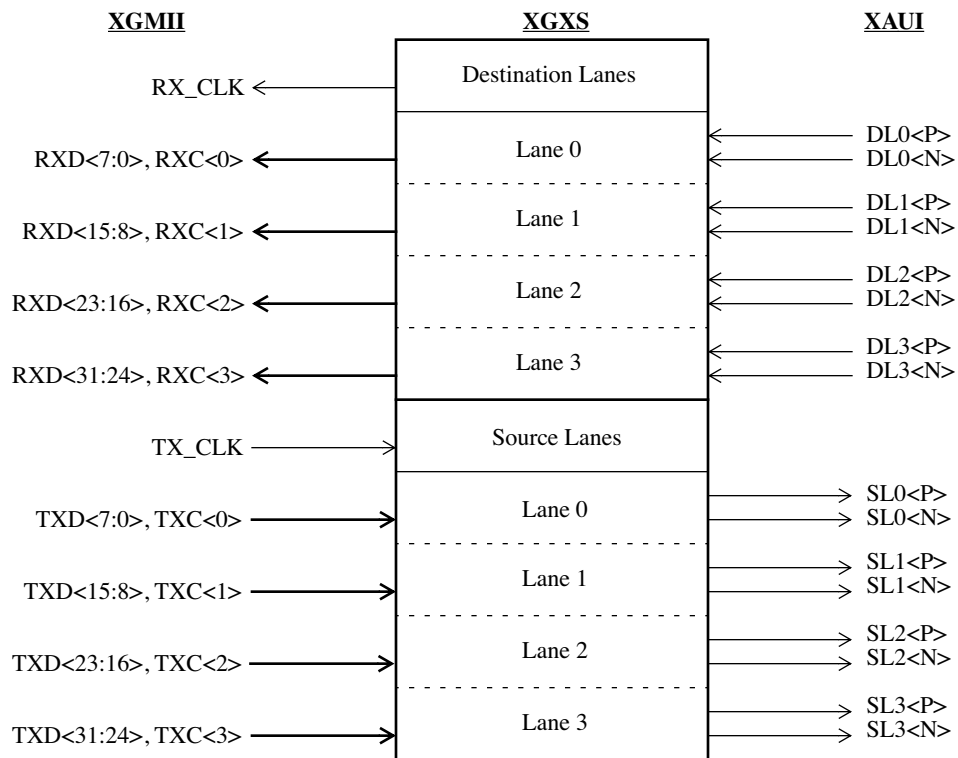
XGMII

XGXS

XAUI

RX_CLK

Destination Lanes

RXD<7:0>, RXC<0>

Lane 0

DL0<P>
DL0<N>

RXD<15:8>, RXC<1>

Lane 1

DL1<P>
DL1<N>

RXD<23:16>, RXC<2>

Lane 2

DL2<P>
DL2<N>

RXD<31:24>, RXC<3>

Lane 3

DL3<P>
DL3<N>

TX_CLK

Source Lanes

TXD<7:0>, TXC<0>

Lane 0

SL0<P>
SL0<N>

TXD<15:8>, TXC<1>

Lane 1

SL1<P>
SL1<N>

TXD<23:16>, TXC<2>

Lane 2

SL2<P>
SL2<N>

TXD<31:24>, TXC<3>

Lane 3

SL3<P>
SL3<N>